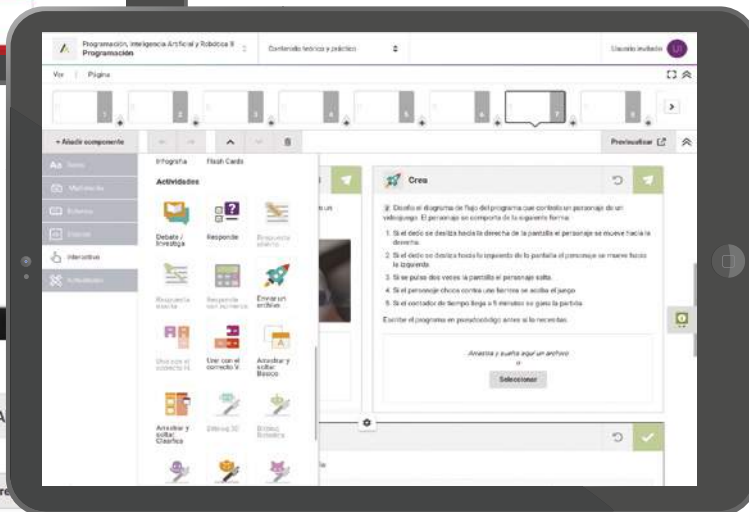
Programación, Inteligencia Artificial y Robótica II
Programación

Contenido teórico y práctico

Usuario invitado UI

Ver | Página

1 2 3 4 5 6 7 8

+ Añadir componente

Previsualizar

Aa Texto
Multimedia
Esquema
Enlaces
Interactivo
Actividades

Infografía
Flash Cards

Actividades

Debate / Investiga
Responde
Respuesta abierta
Respuesta exacta
Respuesta con números
Enviar un archivo
Uno con el correcto H.
Unir con el correcto V.
Arrastrar y soltar Básico
Arrastrar y soltar Clasifica
Dibujo 3D
Bloques Robótica

Crea

2 Diseña el diagrama de flujo del programa que controla un personaje de un videojuego. El personaje se comporta de la siguiente forma:

1. Si el dedo se desliza hacia la derecha de la pantalla el personaje se mueve hacia la derecha.
2. Si el dedo se desliza hacia la izquierda de la pantalla el personaje se mueve hacia la izquierda.
3. Si se pulsa dos veces la pantalla el personaje salta.
4. Si el personaje choca contra una barrera se acaba el juego.
5. Si el contador de tiempo llega a 5 minutos se gana la partida.

Escribe el programa en pseudocódigo antes si lo necesitas.

Arrastra y suelta aquí un archivo
o
Seleccionar